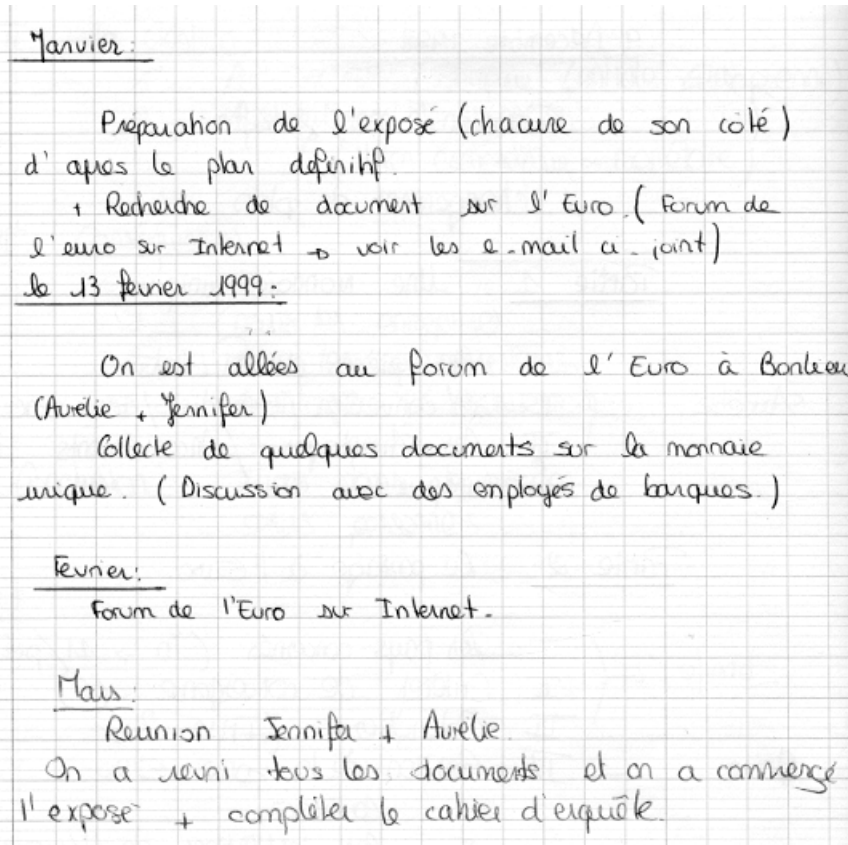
Janvier :

Préparation de l'exposé (chacune de son côté) d'après le plan définitif.
+ Recherche de document sur l'Euro. (Forum de l'euro sur Internet → voir les e-mail ci-joint)

le 13 février 1999 :

On est allées au forum de l'Euro à Bordeau (Aurélie + Jennifer)
Collecte de quelques documents sur la monnaie unique. (Discussion avec des employés de banques.)

Fevrier :
Forum de l'Euro sur Internet.

Mars :
Reunion Jennifer + Aurélie.
On a reuni tous les documents et on a commencé l'exposé + compléter le cahier d'enquête.